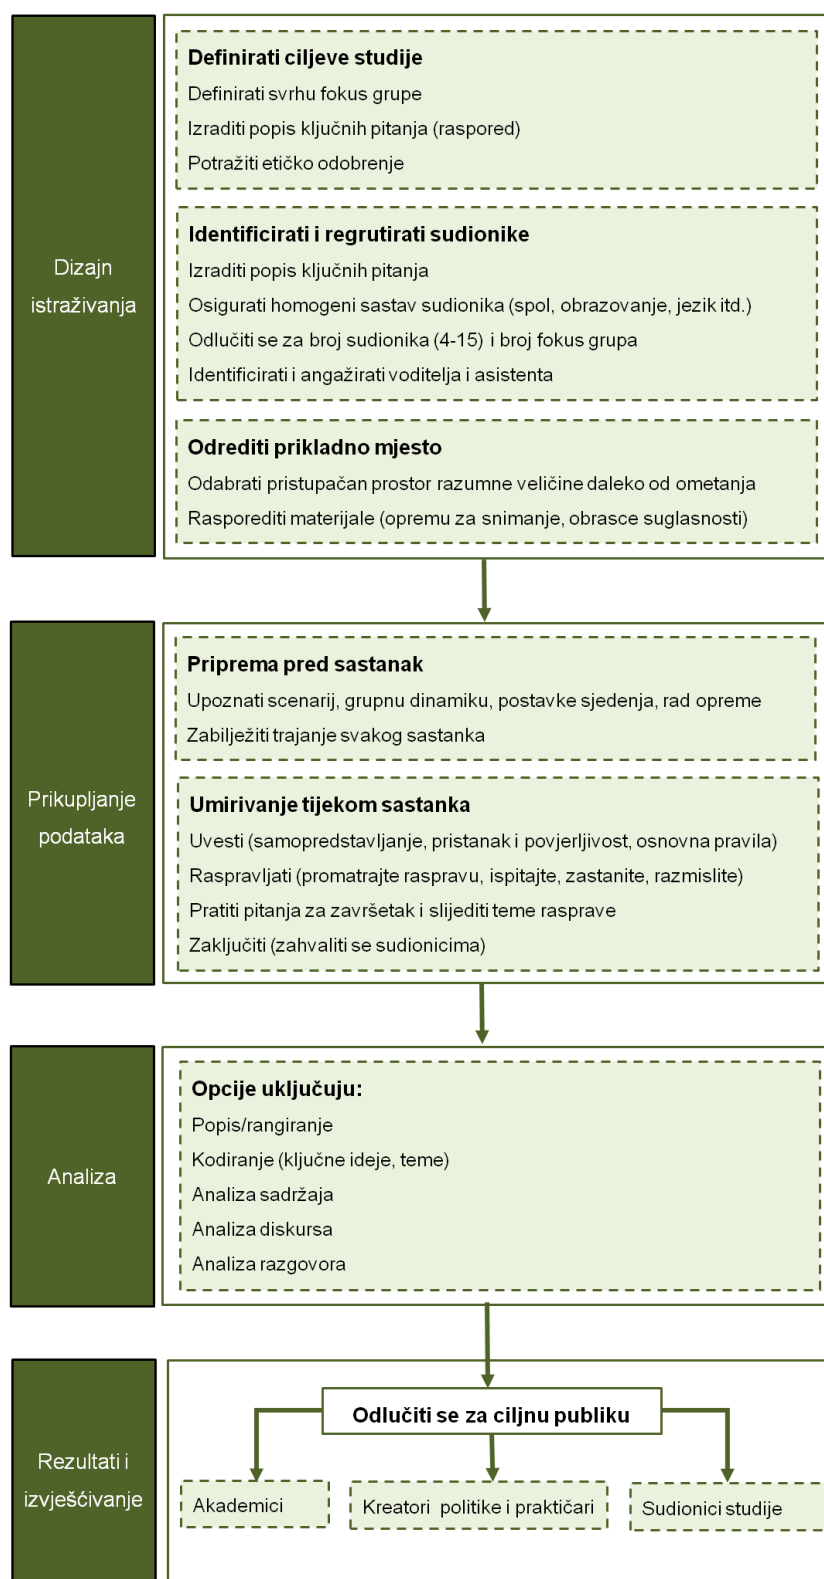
Dizajn istraživanja

Definirati ciljeve studije
Definirati svrhu fokus grupe
Izraditi popis ključnih pitanja (raspored)
Potražiti etičko odobrenje

Identificirati i regrutirati sudionike
Izraditi popis ključnih pitanja
Osigurati homogeni sastav sudionika (spol, obrazovanje, jezik itd.)
Odlučiti se za broj sudionika (4-15) i broj fokus grupa
Identificirati i angažirati voditelja i asistenta

Odrediti prikladno mjesto
Odabrati pristupačan prostor razumne veličine daleko od ometanja
Rasporediti materijale (opremu za snimanje, obrasce suglasnosti)

Prikupljanje podataka

Priprema pred sastanak
Upoznati scenarij, grupnu dinamiku, postavke sjedenja, rad opreme
Zabilježiti trajanje svakog sastanka

Umirivanje tijekom sastanka
Uvesti (samopredstavljanje, pristanak i povjerljivost, osnovna pravila)
Raspravljati (promatrajte raspravu, ispitajte, zastanite, razmislite)
Pratiti pitanja za završetak i slijediti teme rasprave
Zaključiti (zahvaliti se sudionicima)

Analiza

Opcije uključuju:
Popis/rangiranje
Kodiranje (ključne ideje, teme)
Analiza sadržaja
Analiza diskursa
Analiza razgovora

Rezultati i izvješćivanje

Odlučiti se za ciljnu publiku
Akademici
Kreatori politike i praktičari
Sudionici studije